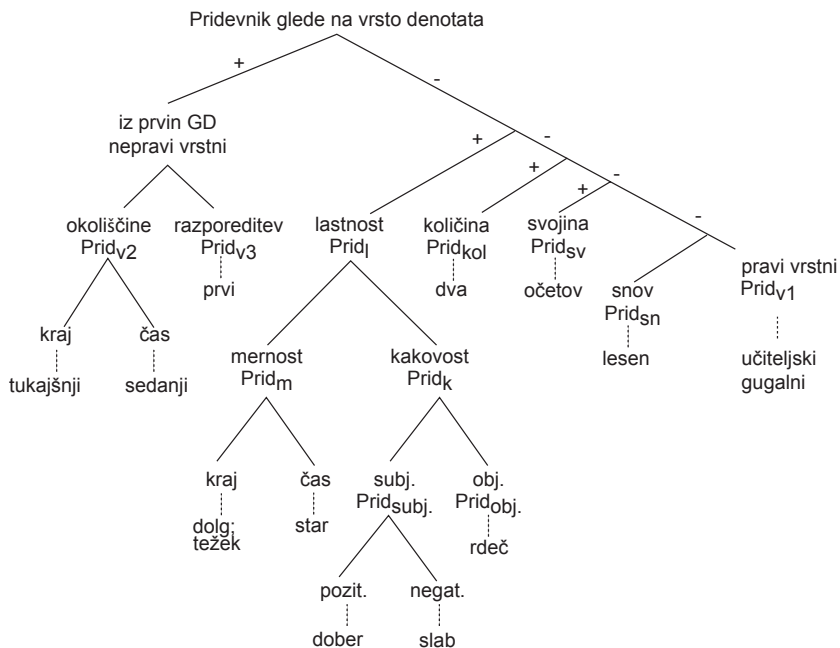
Pridevnik glede na vrsto denotata

+

-

iz prvin GD
nepravi vrstni

+

-

+

-

+

-

-

okoliščine
Prid$_{v2}$

razporeditev
Prid$_{v3}$

prvi

lastnost
Prid$_{l}$

količina
Prid$_{kol}$

dva

svojina
Prid$_{sv}$

očetov

snov
Prid$_{sn}$

lesen

pravi vrstni
Prid$_{v1}$

učiteljski
gugalni

kraj

tukajšnji

čas

sedanji

mernost
Prid$_{m}$

kakovost
Prid$_{k}$

kraj

dolg,
težek

čas

star

subj.
Prid$_{subj.}$

obj.
Prid$_{obj.}$

rdeč

pozit.

dober

negat.

slab